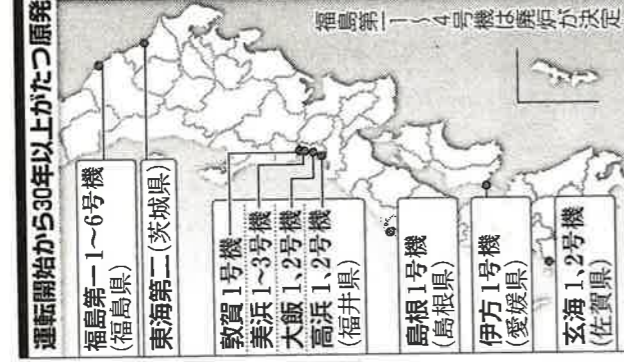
運転開始から30年以上がたつ原発

福島第一1〜4号機は廃炉が決定

福島第一1〜6号機
(福島県)

東海第二(茨城県)

敦賀1号機
美浜1〜3号機
大飯1,2号機
高浜1,2号機
(福井県)

島根1号機
(島根県)

伊方1号機
(愛媛県)

玄海1,2号機
(佐賀県)